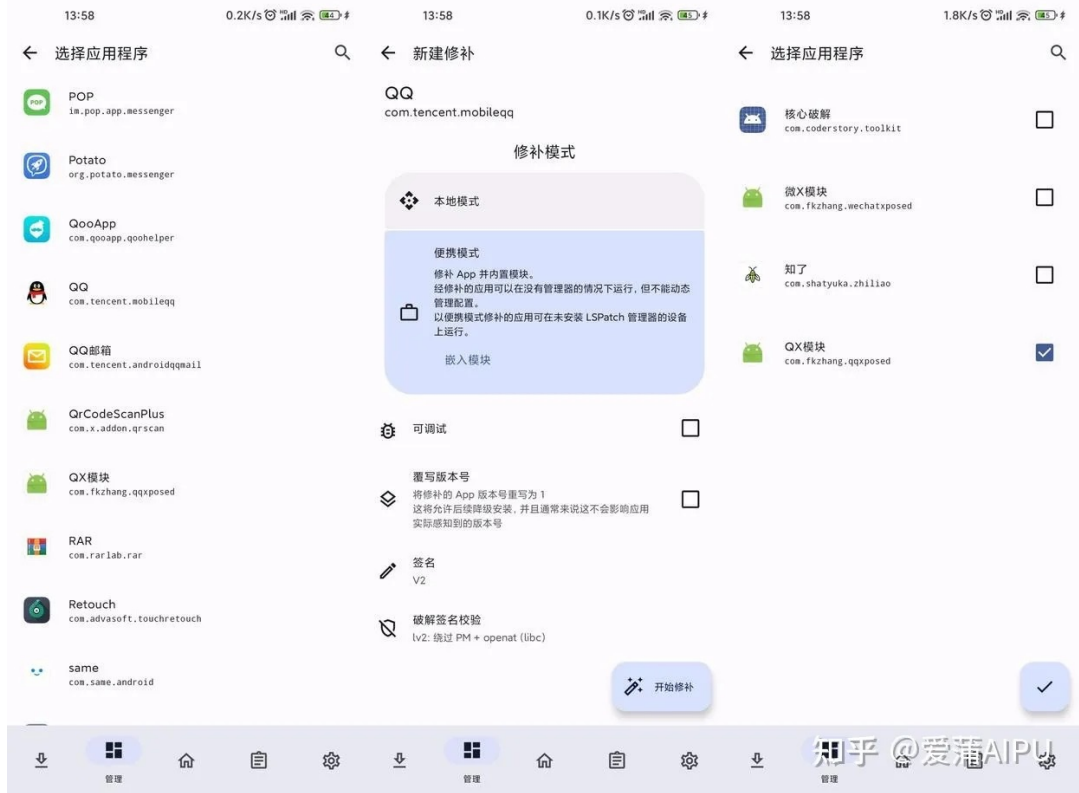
13:58 0.2K/s 44

← 选择应用程序

POP
im.pop.app.messenger

Potato
org.potato.messenger

QooApp
com.qooapp.qoohelper

QQ
com.tencent.mobileqq

QQ邮箱
com.tencent.androidqqmail

QrCodeScanPlus
com.x.addon.qrscan

QX模块
com.fkzhang.qqxposed

RAR
com.rarlab.rar

Retouch
com.advasoft.touchretouch

same
com.same.android

管理

13:58 0.1K/s 45

← 新建修补

QQ
com.tencent.mobileqq

修补模式

本地模式

便携模式
修补 App 并内置模块。
经修补的应用可以在没有管理器的情况下运行，但不能动态管理配置。
以便携模式修补的应用可在未安装 LSPatch 管理器的设备上运行。

嵌入模块

可调试

覆写版本号
将修补的 App 版本号重写为 1
这将允许后续降级安装，并且通常来说这不会影响应用实际感知到的版本号

签名
V2

破解签名校验
lv2: 绕过 PM + openat (libc)

开始修补

管理

13:58 1.8K/s 45

← 选择应用程序

核心破解
com.coderstory.toolkit

微X模块
com.fkzhang.wechatxposed

知了
com.shatyuka.zhiliao

QX模块
com.fkzhang.qqxposed

管理

知乎 @爱莆AIPU